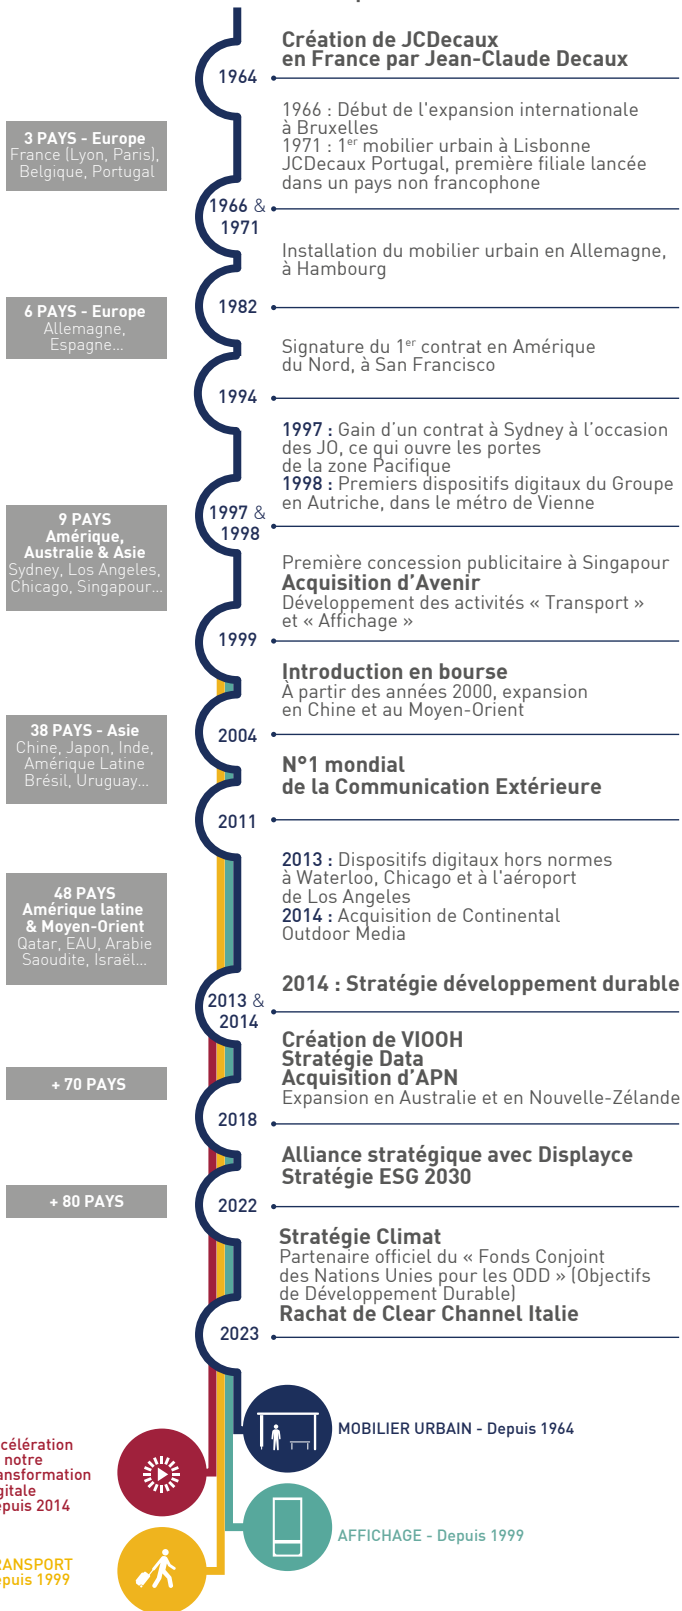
Création de JCDecaux en France par Jean-Claude Decaux

1964

3 PAYS - Europe
France (Lyon, Paris), Belgique, Portugal

1966 : Début de l'expansion internationale à Bruxelles
1971 : 1$^{er}$ mobilier urbain à Lisbonne JCDecaux Portugal, première filiale lancée dans un pays non francophone

1966 & 1971

Installation du mobilier urbain en Allemagne, à Hambourg

6 PAYS - Europe
Allemagne, Espagne...

1982

Signature du 1$^{er}$ contrat en Amérique du Nord, à San Francisco

1994

1997 : Gain d'un contrat à Sydney à l'occasion des JO, ce qui ouvre les portes de la zone Pacifique
1998 : Premiers dispositifs digitaux du Groupe en Autriche, dans le métro de Vienne

9 PAYS
Amérique, Australie & Asie
Sydney, Los Angeles, Chicago, Singapour...

1997 & 1998

Première concession publicitaire à Singapour
Acquisition d'Avenir
Développement des activités « Transport » et « Affichage »

1999

Introduction en bourse
À partir des années 2000, expansion en Chine et au Moyen-Orient

38 PAYS - Asie
Chine, Japon, Inde, Amérique Latine Brésil, Uruguay...

2004

N°1 mondial de la Communication Extérieure

2011

2013 : Dispositifs digitaux hors normes à Waterloo, Chicago et à l'aéroport de Los Angeles
2014 : Acquisition de Continental Outdoor Media

48 PAYS
Amérique latine & Moyen-Orient
Qatar, EAU, Arabie Saoudite, Israël...

2014 : Stratégie développement durable

2013 & 2014

Création de VIOOH
Stratégie Data
Acquisition d'APN
Expansion en Australie et en Nouvelle-Zélande

+ 70 PAYS

2018

Alliance stratégique avec Displayce
Stratégie ESG 2030

+ 80 PAYS

2022

Stratégie Climat
Partenaire officiel du « Fonds Conjoint des Nations Unies pour les ODD » (Objectifs de Développement Durable)
Rachat de Clear Channel Italie

2023

MOBILIER URBAIN - Depuis 1964

célération notre ansformation gitale epuis 2014

AFFICHAGE - Depuis 1999

RANSPORT epuis 1999